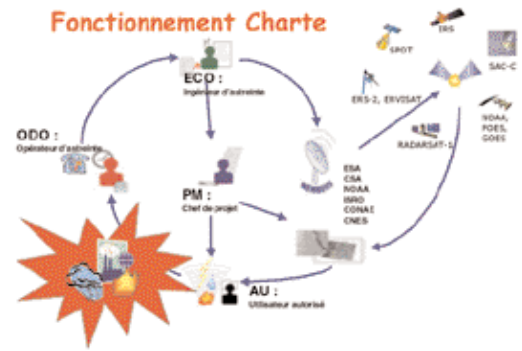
Fonctionnement Charte

ECO :
Ingénieur d'astreinte

ODO :
Opérateur d'astreinte

PM :
Chef de projet

AU :
Utilisateur autorisé

ESA
CSA
NOAA
ISRO
CONAE
CNES

SPOT

IRS

SAC-C

ERS-2, ENVISAT

RADARSAT-1

NOAA,
POES,
GOES